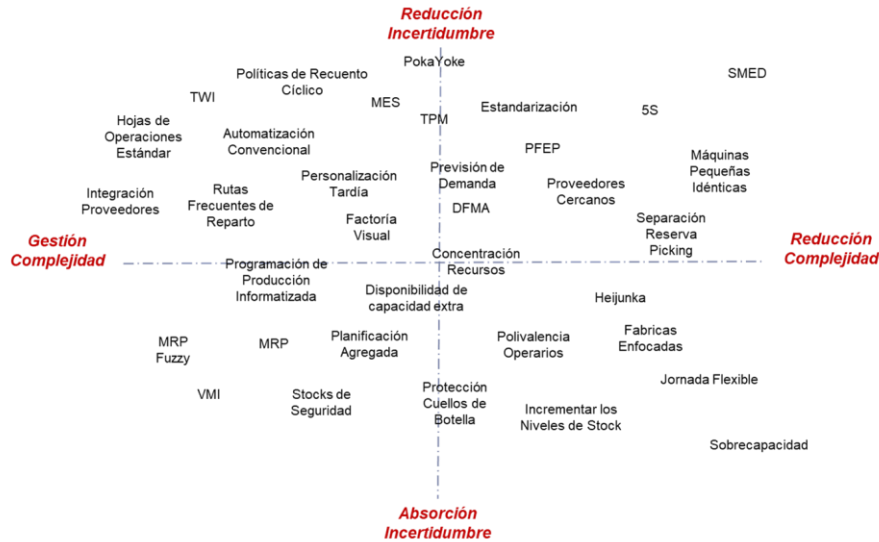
Reducción Incertidumbre

PokaYoke

Políticas de Recuento Cíclico

SMED

TWI

MES

Estandarización

5S

Hojas de Operaciones Estándar

TPM

Automatización Convencional

PFEP

Máquinas Pequeñas Idénticas

Previsión de Demanda

Personalización Tardía

Proveedores Cercanos

Integración Proveedores

Rutas Frecuentes de Reparto

DFMA

Factoría Visual

Separación Reserva Picking

Gestión Complejidad

Reducción Complejidad

Concentración Recursos

Programación de Producción Informatizada

Disponibilidad de capacidad extra

Heijunka

MRP Fuzzy

MRP

Planificación Agregada

Polivalencia Operarios

Fabricas Enfocadas

Jornada Flexible

VMI

Stocks de Seguridad

Protección Cuellos de Botella

Incrementar los Niveles de Stock

Sobrecapacidad

Absorción Incertidumbre